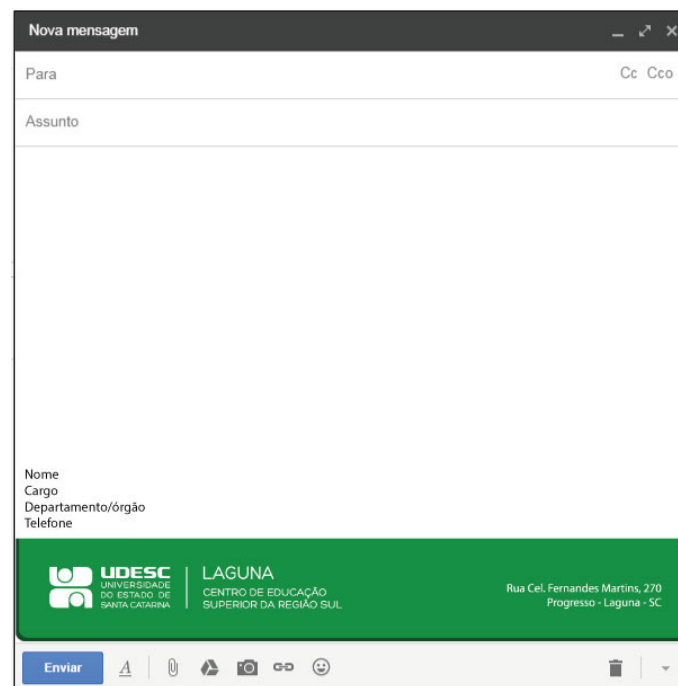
Nova mensagem

Para

Cc Cco

Assunto

Nome
Cargo
Departamento/órgão
Telefone

UDESC
UNIVERSIDADE DO ESTADO DE SANTA CATARINA

LAGUNA
CENTRO DE EDUCAÇÃO SUPERIOR DA REGIÃO SUL

Rua Cel. Fernandes Martins, 270
Progresso - Laguna - SC

Enviar